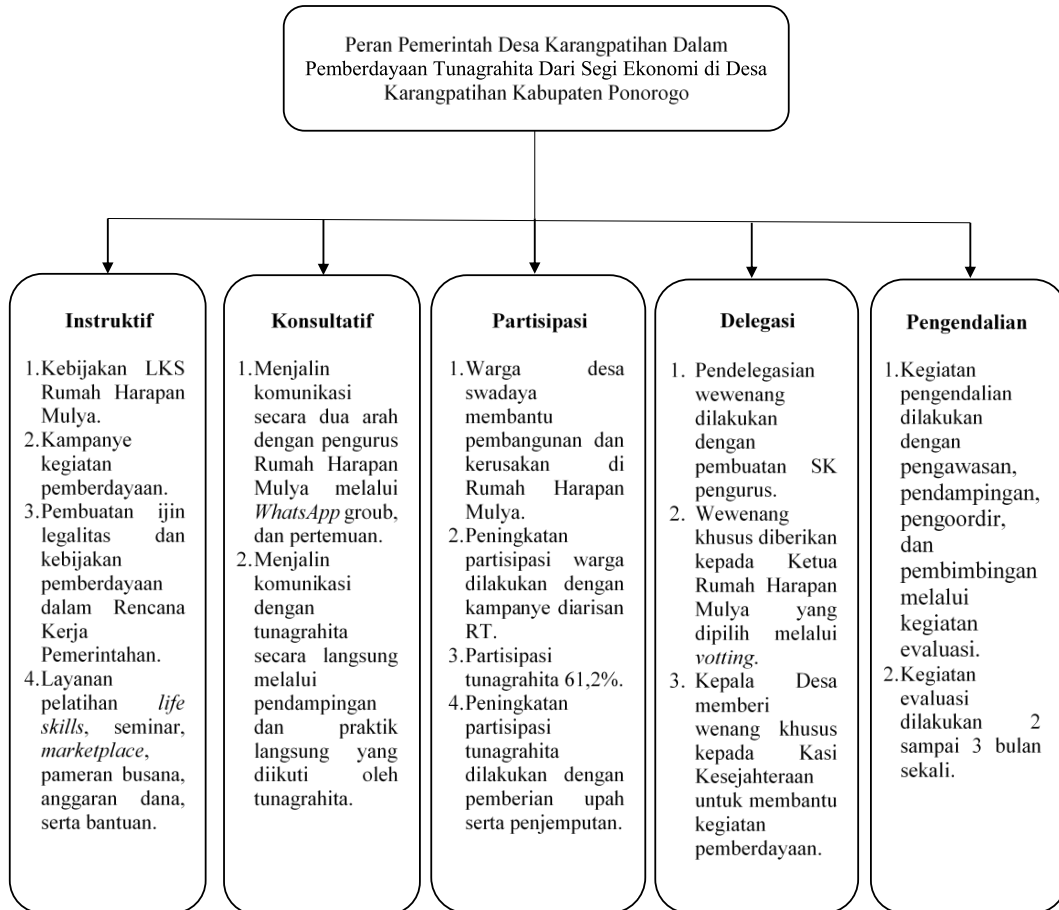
Peran Pemerintah Desa Karangpatihan Dalam Pemberdayaan Tunagrahita Dari Segi Ekonomi di Desa Karangpatihan Kabupaten Ponorogo

**Instruktif**

1. Kebijakan LKS Rumah Harapan Mulya.
2. Kampanye kegiatan pemberdayaan.
3. Pembuatan ijin legalitas dan kebijakan pemberdayaan dalam Rencana Kerja Pemerintahan.
4. Layanan pelatihan *life skills*, seminar, *marketplace*, pameran busana, anggaran dana, serta bantuan.

**Konsultatif**

1. Menjalin komunikasi secara dua arah dengan pengurus Rumah Harapan Mulya melalui *WhatsApp* groub, dan pertemuan.
2. Menjalin komunikasi dengan tunagrahita secara langsung melalui pendampingan dan praktik langsung yang diikuti oleh tunagrahita.

**Partisipasi**

1. Warga desa swadaya membantu pembangunan dan kerusakan di Rumah Harapan Mulya.
2. Peningkatan partisipasi warga dilakukan dengan kampanye diarisan RT.
3. Partisipasi tunagrahita 61,2%.
4. Peningkatan partisipasi tunagrahita dilakukan dengan pemberian upah serta penjemputan.

**Delegasi**

1. Pendelegasian wewenang dilakukan dengan pembuatan SK pengurus.
2. Wewenang khusus diberikan kepada Ketua Rumah Harapan Mulya yang dipilih melalui *votting*.
3. Kepala Desa memberi wenang khusus kepada Kasi Kesejahteraan untuk membantu kegiatan pemberdayaan.

**Pengendalian**

1. Kegiatan pengendalian dilakukan dengan pengawasan, pendampingan, pengoordir, dan pembimbingan melalui kegiatan evaluasi.
2. Kegiatan evaluasi dilakukan 2 sampai 3 bulan sekali.